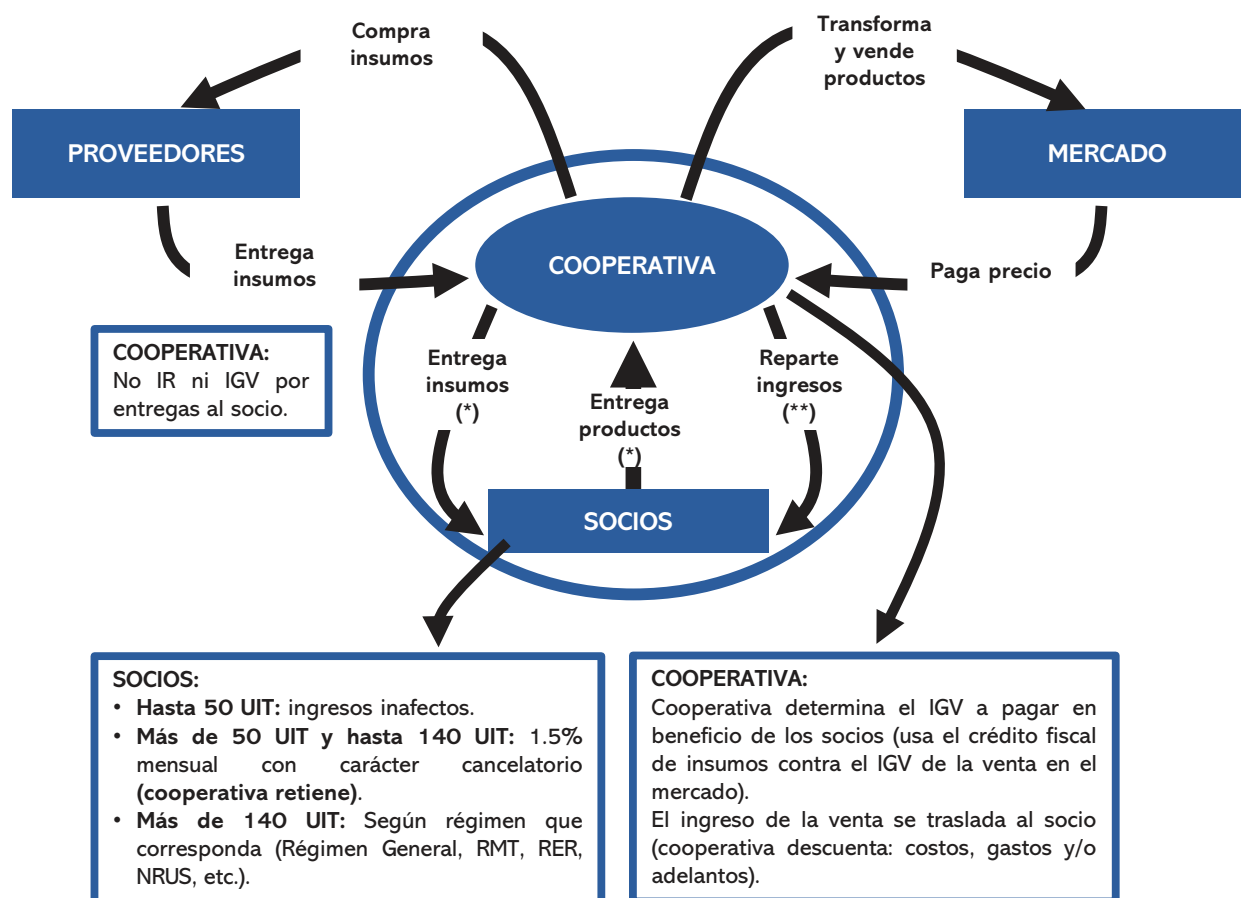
Compra insumos

Transforma y vende productos

PROVEEDORES

MERCADO

Entrega insumos

COOPERATIVA

Paga precio

COOPERATIVA:
No IR ni IGV por entregas al socio.

Entrega insumos (*)

Entrega productos (*)

Reparte ingresos (**)

SOCIOS

SOCIOS:
• Hasta 50 UIT: ingresos inafectos.
• Más de 50 UIT y hasta 140 UIT: 1.5% mensual con carácter cancelatorio (cooperativa retiene).
• Más de 140 UIT: Según régimen que corresponda (Régimen General, RMT, RER, NRUS, etc.).

COOPERATIVA:
Cooperativa determina el IGV a pagar en beneficio de los socios (usa el crédito fiscal de insumos contra el IGV de la venta en el mercado).
El ingreso de la venta se traslada al socio (cooperativa descuenta: costos, gastos y/o adelantos).